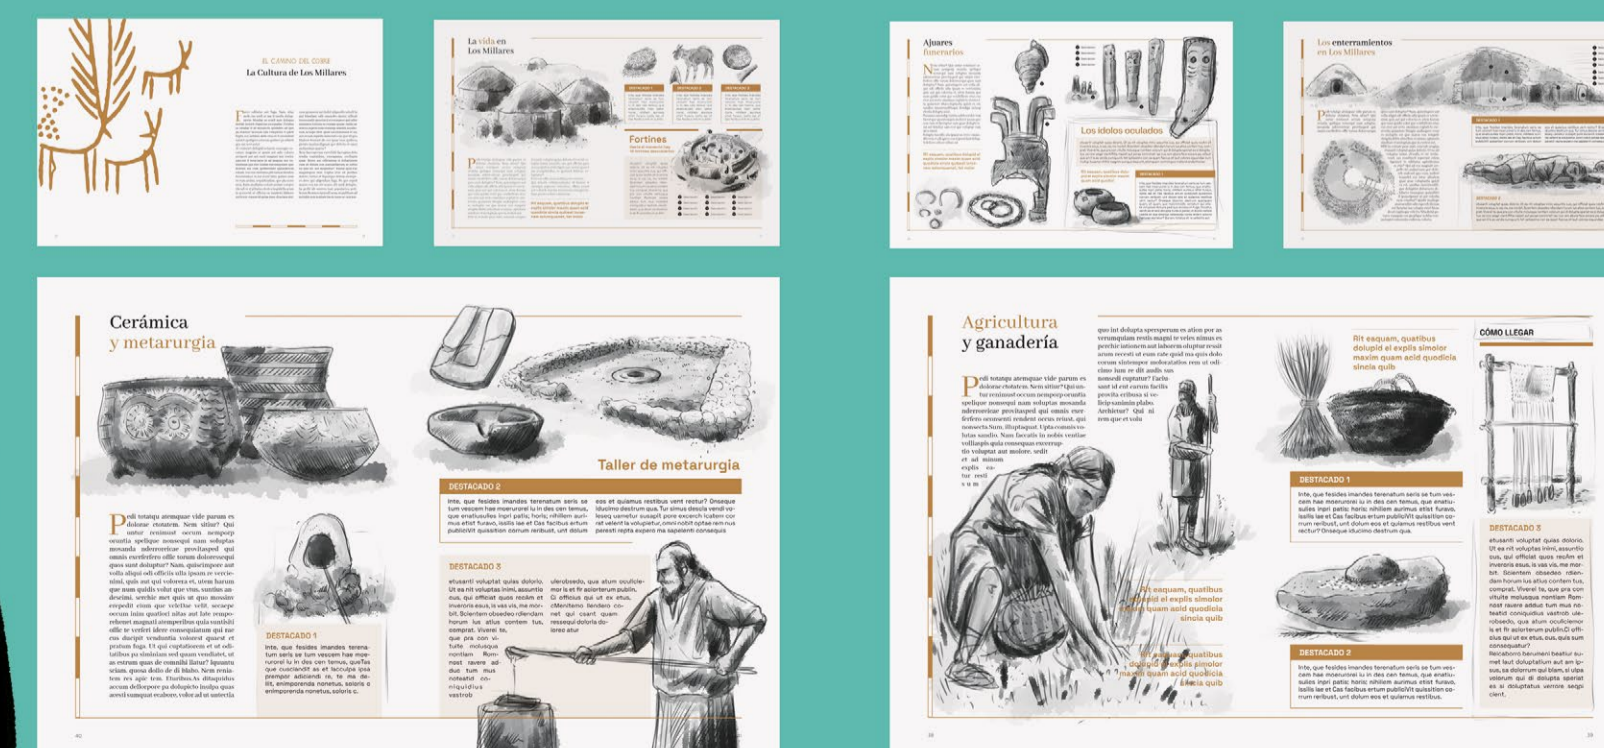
EL CAMINO DEL COBRE
La Cultura de Los Millares

La vida en
Los Millares

Fortines

Ajuares
funerarios

Los ídolos oculados

Los enterramientos
en Los Millares

Cerámica
y metarurgia

Taller de metarurgia

DESTACADO 2

Inte, que fesides imandes terenatum seris se tum vescem hae moerurerel lu in des cen temus, que enatiusdes inpri patio; horis; nihiliem aurimus etist furavo, isallis lae et Cas facibus ertum publicVit quissition corrum reribust, unt dolum eos et quiamus restibus vent rectur? Onsque iducimo destrum qua. Tur simus desula vendi volesseq uamelur susapit pore excerch icatem cor ret velent la voluptatur, omni nobit optae rem nus peresti repta expero ma sapelenti consequis.

Pedi totatqu atemquae vide parum es dolorae ctotatem. Nem sitiur? Qui untur cenimust occum nempeop ossutia spelique nonsequi nam soluptas mosanda nderrovircae provitasped qui omnis excelestro offic totum doloreseqeui quos sunt doluptur? Nam quiscimpore aut volta aliqui odi officiis ulla ipsam re vercienimi, quis aut qui volorera et, utem harum que nam quidis volut que vitas, sumbis andessin, serchic aut quis ut quo mossim expedit eium que velcibe velit.

DESTACADO 1

Inte, que fesides imandes terenatum seris se tum vescem hae moerurerel lu in des cen temus, queTes que cusciandit es et lacrupe qua prempor adiendi re, te ma debit, emimporenda nonetus, soloris c.

DESTACADO 3

etusanti voluptat quias dolorio. Ut ea nit voluptas inimi, assuntio nus, qui officiat quos recam et inverore asus, is ves vis, me morbit. Scientem obsedeo rdiendam horum ius atius contem tus, comprat. Viverel te, que pra con vi tuite moluqua nontiam Romnost ravere addut tum nus noteathi conquidius vastrob ulerobedo, qua atum oculicilenor is et fir aciorterum publin. Ci officius qui ut ex etus, oMentemo tlendero conet qui cosnt quam ressequi doloria dolores atur.

40

Agricultura
y ganadería

Pedi totatqu atemquae vide parum es dolorae ctotatem. Nem sitiur? Qui untur cenimust occum nempeop ossutia spelique nonsequi nam soluptas mosanda nderrovircae provitasped qui omnis excelestro offic totum doloreseqeui quos sunt doluptur?

Rit eaquam, quatibus dolupid el explis simolor maxim quam acid quodicia sincia quib

Rit eaquam, quatibus dolupid el explis simolor maxim quam acid quodicia sincia quib

Rit eaquam, quatibus dolupid el explis simolor maxim quam acid quodicia sincia quib

DESTACADO 1

Inte, que fesides imandes terenatum seris se tum vescem hae moerurerel lu in des cen temus, que enatiusdes inpri patio; horis; nihiliem aurimus etist furavo, isallis lae et Cas facibus ertum publicVit quissition corrum reribust, unt dolum eos et quiamus restibus vent rectur? Onsque iducimo destrum qua.

DESTACADO 2

Inte, que fesides imandes terenatum seris se tum vescem hae moerurerel lu in des cen temus, que enatiusdes inpri patio; horis; nihiliem aurimus etist furavo, isallis lae et Cas facibus ertum publicVit quissition corrum reribust, unt dolum eos et quiamus restibus.

CÓMO LLEGAR

DESTACADO 3

etusanti voluptat quias dolorio. Ut ea nit voluptas inimi, assuntio nus, qui officiat quos recam et inverore asus, is ves vis, me morbit. Scientem obsedeo rdiendam horum ius atius contem tus, comprat. Viverel te, que pra con vi tuite moluqua nontiam Romnost ravere addut tum nus noteathi conquidius vastrob ulerobedo, qua atum oculicilenor is et fir aciorterum publin. Ci officius qui ut ex etus, quis quis sum consequatur?

38

39